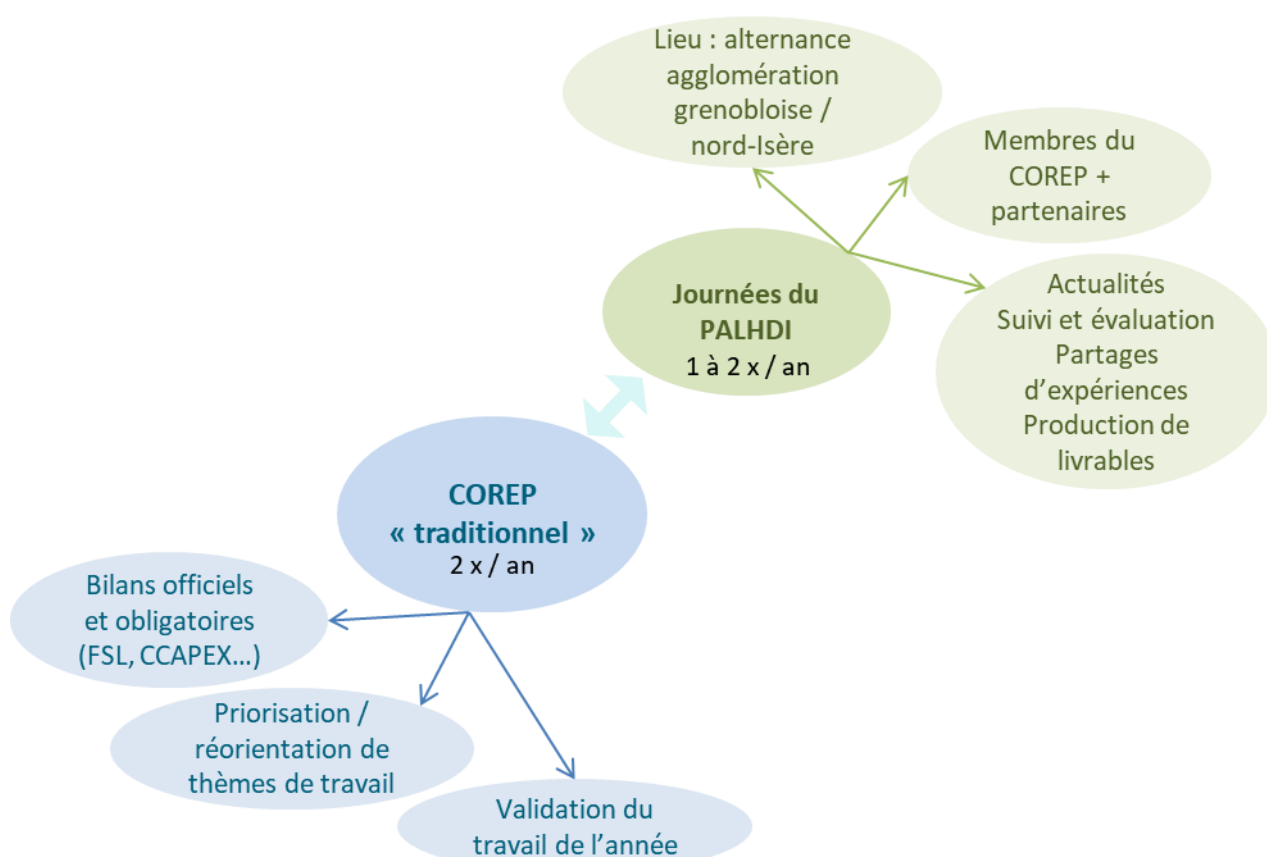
Lieu : alternance agglomération grenobloise / nord-Isère

Membres du COREP + partenaires

Journées du PALHDI
1 à 2 x / an

Actualités
Suivi et évaluation
Partages d'expériences
Production de livrables

COREP « traditionnel »
2 x / an

Bilans officiels et obligatoires (FSL, CCAPEX…)

Priorisation / réorientation de thèmes de travail

Validation du travail de l'année